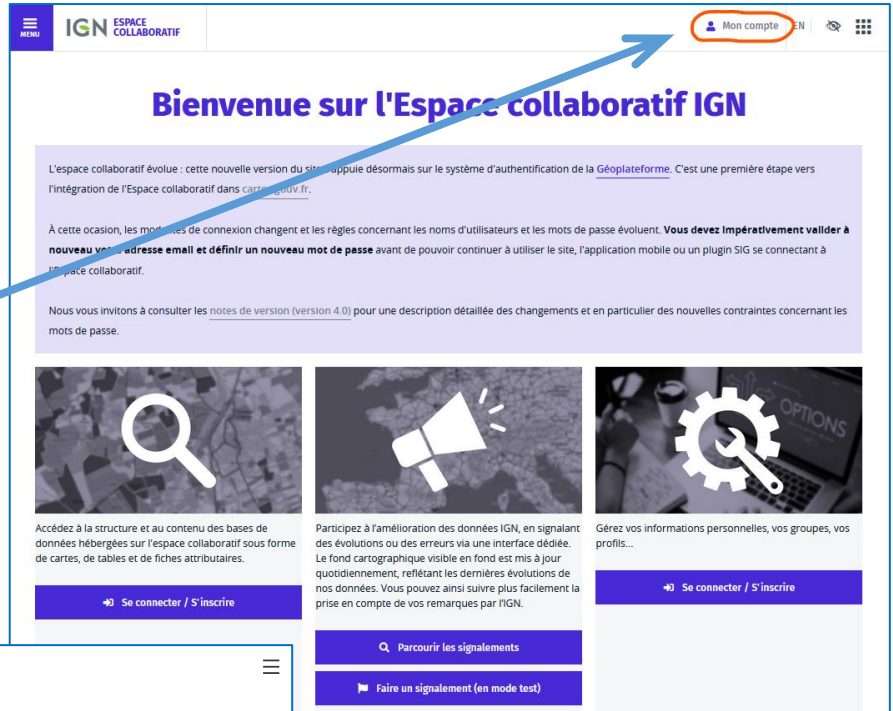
MENU IGN ESPACE COLLABORATIF

Mon compte EN

Bienvenue sur l'Espace collaboratif IGN

L'espace collaboratif évolue : cette nouvelle version du site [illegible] appuie désormais sur le système d'authentification de la Géoplateforme. C'est une première étape vers l'intégration de l'Espace collaboratif dans carte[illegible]gouv.fr.

A cette occasion, les mod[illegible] de connexion changent et les règles concernant les noms d'utilisateurs et les mots de passe évoluent. Vous devez impérativement valider à nouveau vo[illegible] adresse email et définir un nouveau mot de passe avant de pouvoir continuer à utiliser le site, l'application mobile ou un plugin SIG se connectant à l'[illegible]space collaboratif.

Nous vous invitons à consulter les notes de version (version 4.0) pour une description détaillée des changements et en particulier des nouvelles contraintes concernant les mots de passe.

OPTIONS

Accédez à la structure et au contenu des bases de données hébergées sur l'espace collaboratif sous forme de cartes, de tables et de fiches attributaires.

Se connecter / S'inscrire

Participez à l'amélioration des données IGN, en signalant des évolutions ou des erreurs via une interface dédiée. Le fond cartographique visible en fond est mis à jour quotidiennement, reflétant les dernières évolutions de nos données. Vous pouvez ainsi suivre plus facilement la prise en compte de vos remarques par l'IGN.

Parcourir les signalements

Faire un signalement (en mode test)

Gérez vos informations personnelles, vos groupes, vos profils...

Se connecter / S'inscrire